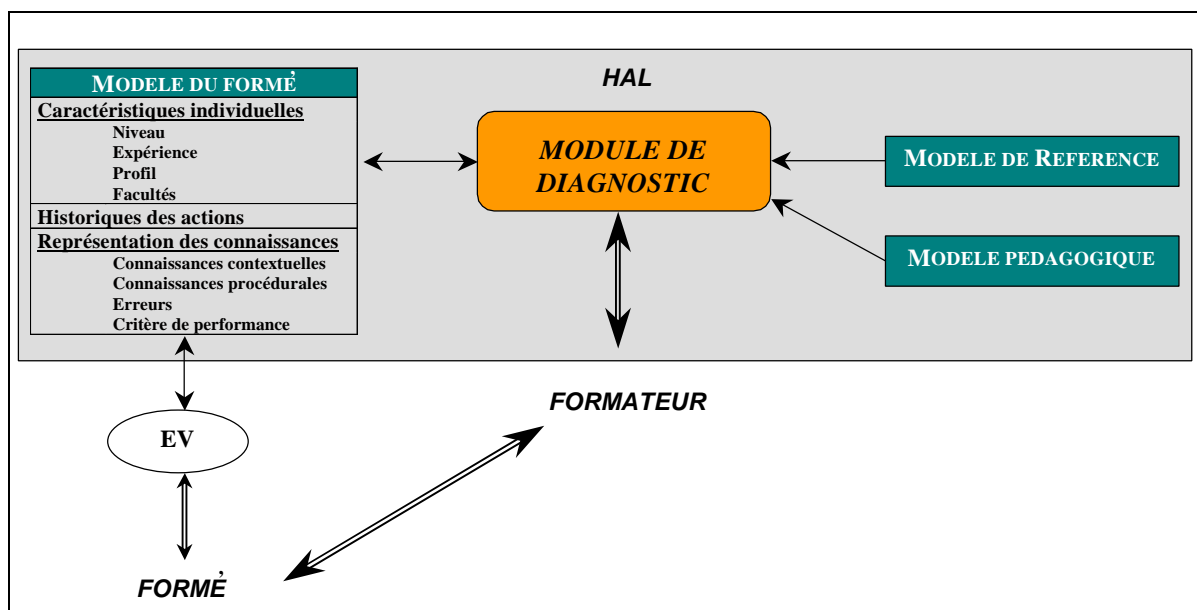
MODELE DU FORMÈ

Caractéristiques individuelles
Niveau
Expérience
Profil
Facultés

Historiques des actions

Représentation des connaissances
Connaissances contextuelles
Connaissances procédurales
Erreurs
Critère de performance

HAL

MODULE DE DIAGNOSTIC

MODELE DE REFERENCE

MODELE PEDAGOGIQUE

FORMATEUR

EV

FORMÈ